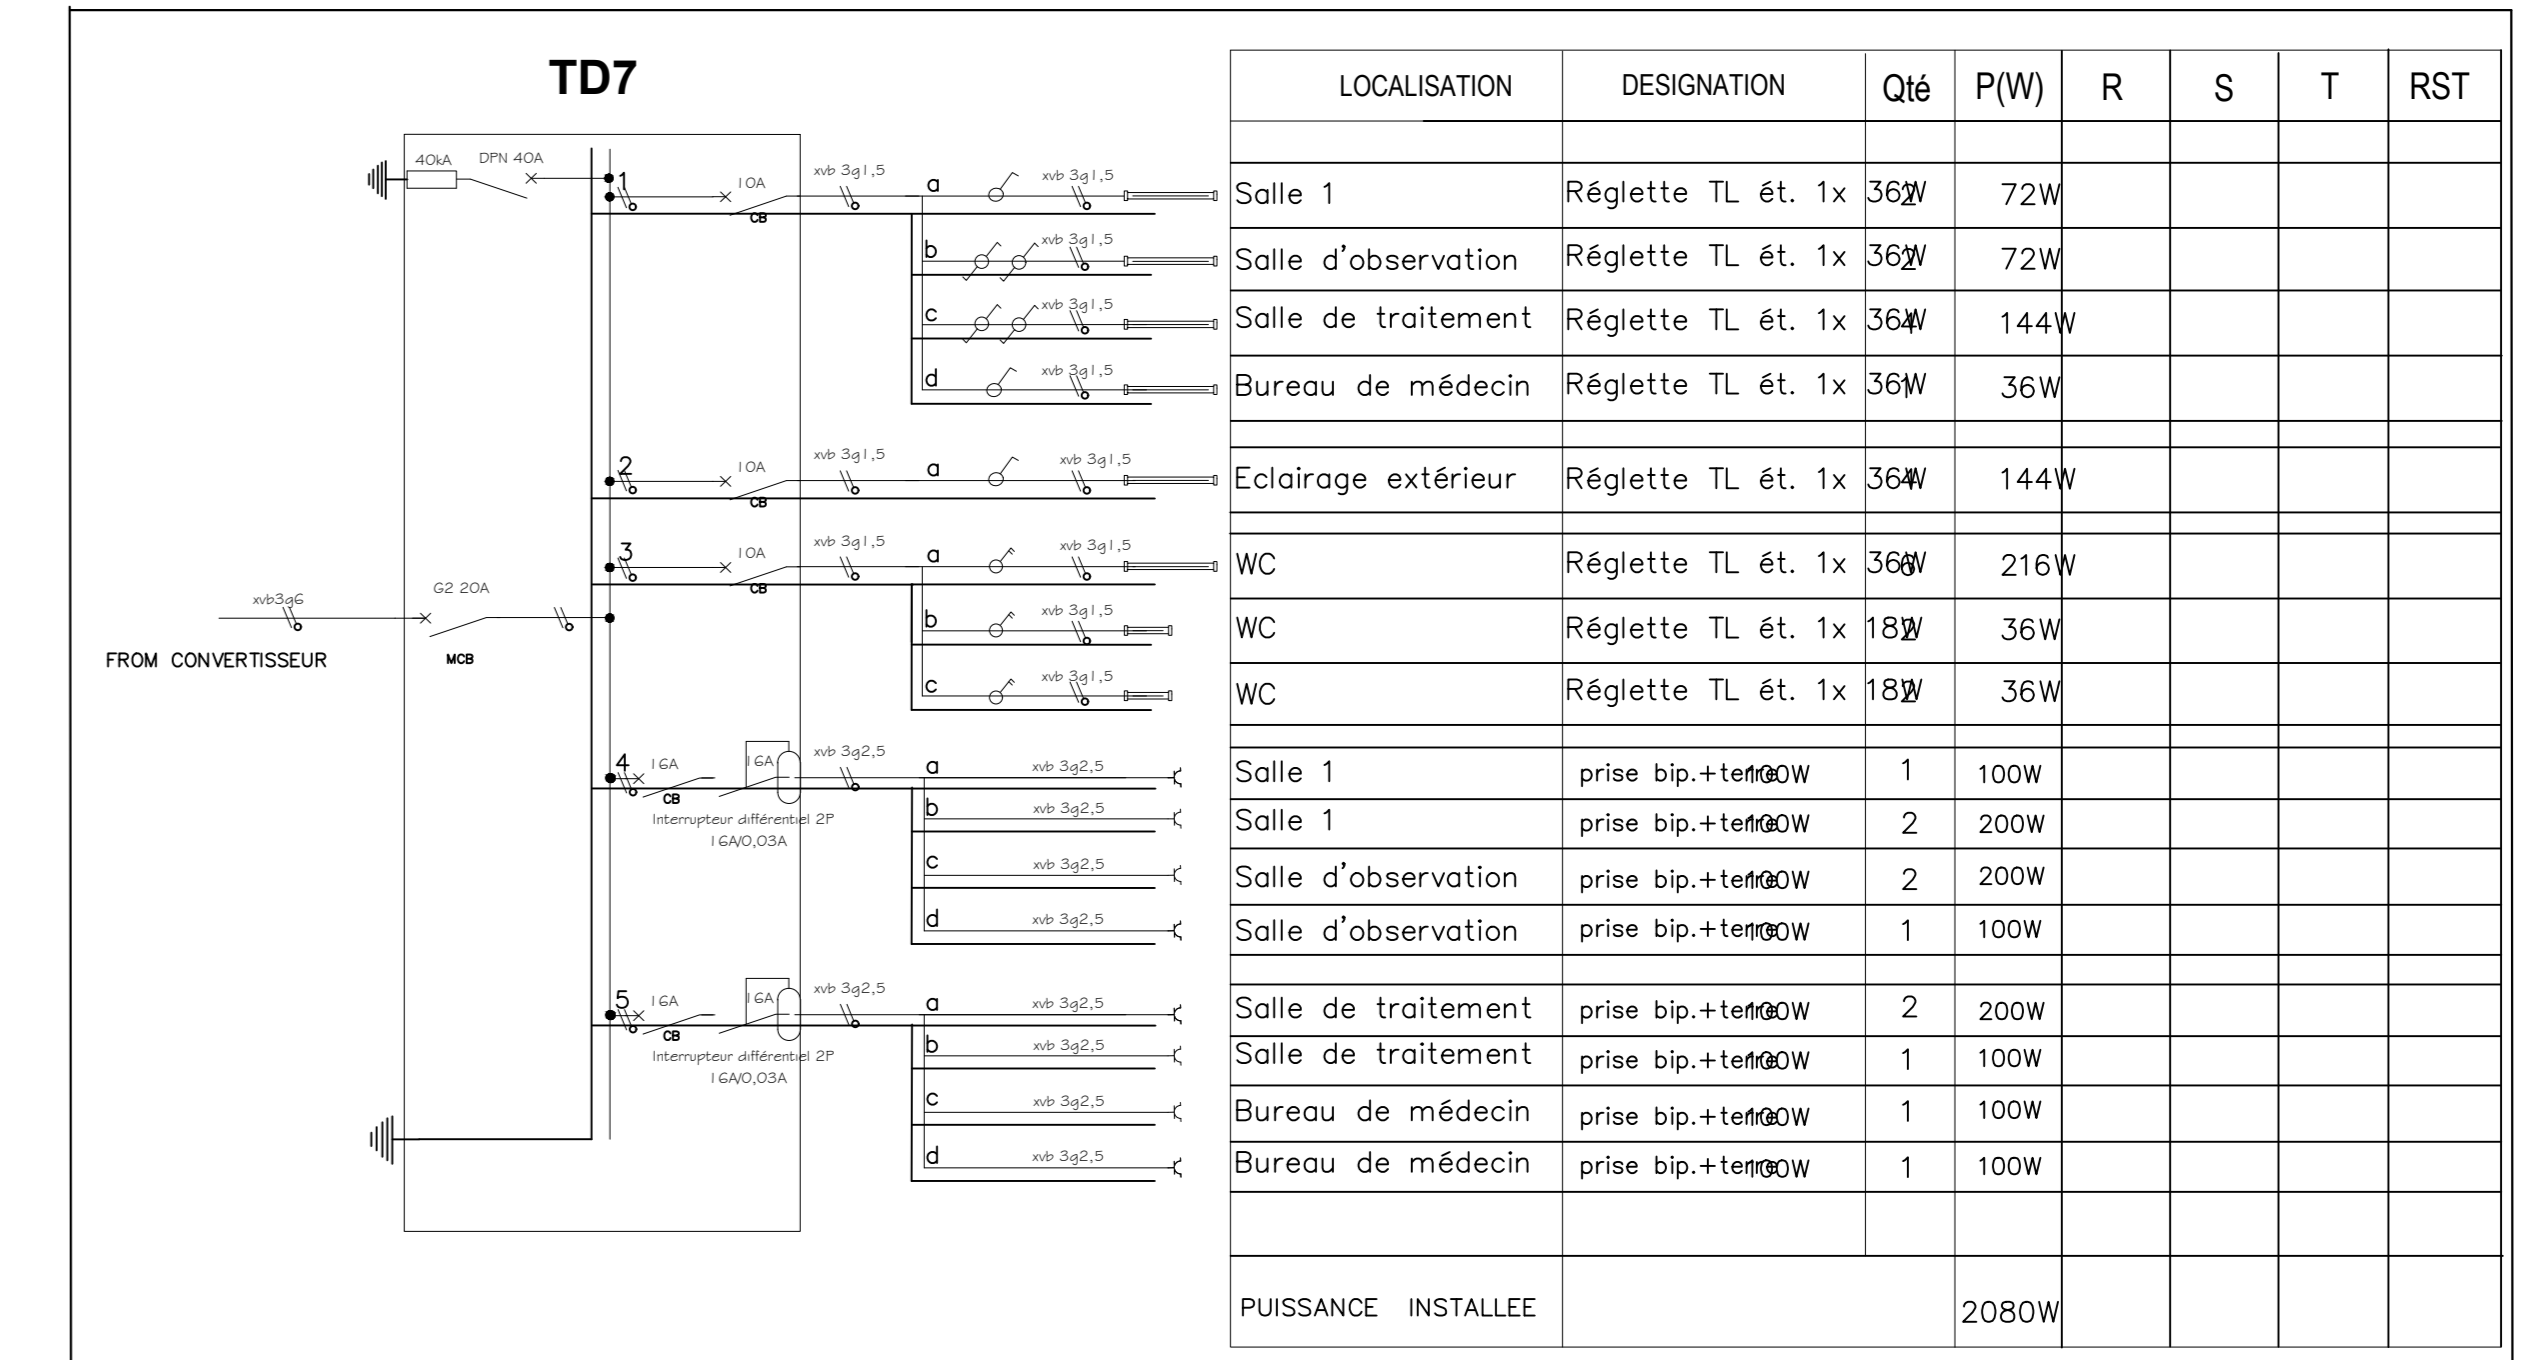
TD7

40kA DPN 40A

1 10A xvb 3g1,5 a xvb 3g1,5
CB
b xvb 3g1,5
c xvb 3g1,5
d xvb 3g1,5

2 10A xvb 3g1,5 a xvb 3g1,5
CB

3 10A xvb 3g1,5 a xvb 3g1,5
CB
b xvb 3g1,5
c xvb 3g1,5

xvb3g6 G2 20A
FROM CONVERTISSEUR MCB

4 16A 16A xvb 3g2,5 a xvb 3g2,5
CB
Interrupteur différentiel 2P 16A/0,03A
b xvb 3g2,5
c xvb 3g2,5
d xvb 3g2,5

5 16A 16A xvb 3g2,5 a xvb 3g2,5
CB
Interrupteur différentiel 2P 16A/0,03A
b xvb 3g2,5
c xvb 3g2,5
d xvb 3g2,5

| LOCALISATION | DESIGNATION | Qté | P(W) | R | S | T | RST |
|---|---|---|---|---|---|---|---|
| | | | | | | | |
| Salle 1 | Réglette TL ét. 1x 36W | 2 | 72W | | | | |
| Salle d'observation | Réglette TL ét. 1x 36W | 2 | 72W | | | | |
| Salle de traitement | Réglette TL ét. 1x 36W | 4 | 144W | | | | |
| Bureau de médecin | Réglette TL ét. 1x 36W | 1 | 36W | | | | |
| | | | | | | | |
| Eclairage extérieur | Réglette TL ét. 1x 36W | 4 | 144W | | | | |
| | | | | | | | |
| WC | Réglette TL ét. 1x 36W | 6 | 216W | | | | |
| WC | Réglette TL ét. 1x 18W | 2 | 36W | | | | |
| WC | Réglette TL ét. 1x 18W | 2 | 36W | | | | |
| | | | | | | | |
| Salle 1 | prise bip.+terre 100W | 1 | 100W | | | | |
| Salle 1 | prise bip.+terre 100W | 2 | 200W | | | | |
| Salle d'observation | prise bip.+terre 100W | 2 | 200W | | | | |
| Salle d'observation | prise bip.+terre 100W | 1 | 100W | | | | |
| | | | | | | | |
| Salle de traitement | prise bip.+terre 100W | 2 | 200W | | | | |
| Salle de traitement | prise bip.+terre 100W | 1 | 100W | | | | |
| Bureau de médecin | prise bip.+terre 100W | 1 | 100W | | | | |
| Bureau de médecin | prise bip.+terre 100W | 1 | 100W | | | | |
| | | | | | | | |
| PUISSANCE INSTALLEE | | | 2080W | | | | |